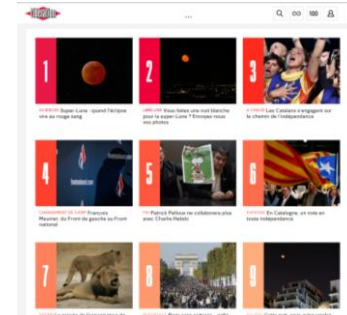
Libération

...

100

1

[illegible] Super-Lune : quand l'éclipse vire au rouge sang

2

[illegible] Vous faites une nuit blanche pour la super-Lune ? Envoyez-nous vos photos

3

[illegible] Les Catalans s'engagent sur le chemin de l'indépendance

4

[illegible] François Meunier, du Front de gauche au Front national

5

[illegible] Patrick Pelloux ne collaborera plus avec Charlie Hebdo

6

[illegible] En Catalogne, un vote en toute indépendance

7

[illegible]

8

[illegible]

9

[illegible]